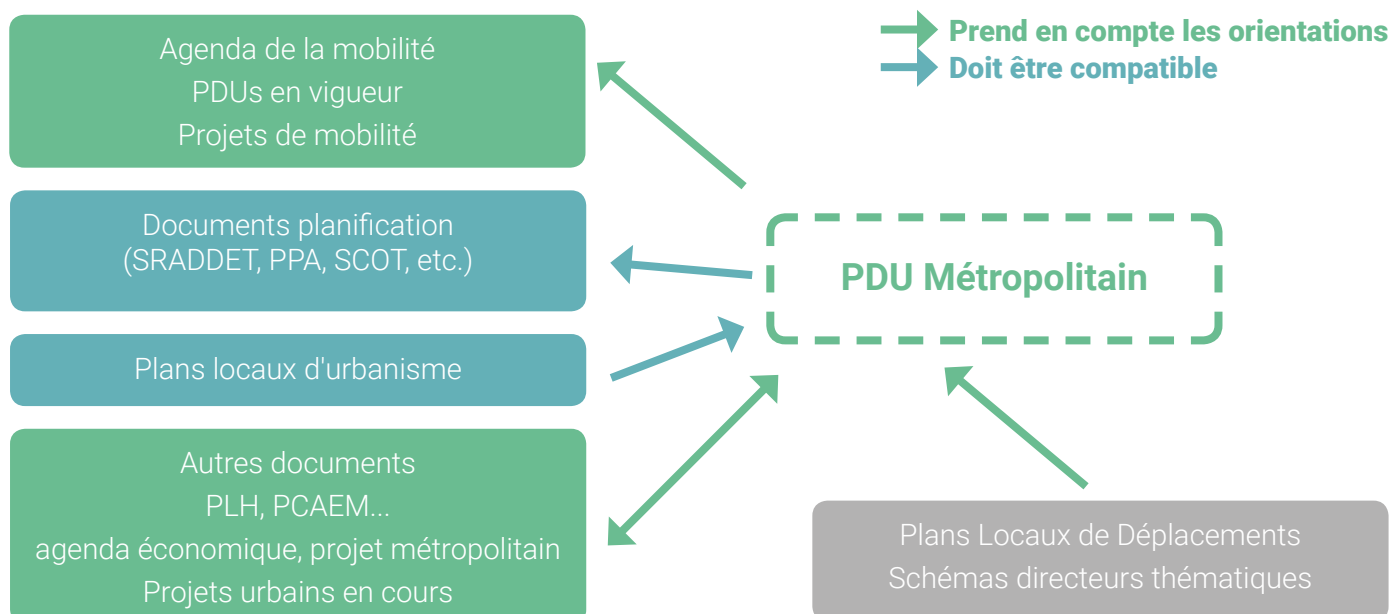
Prend en compte les orientations
Doit être compatible

Agenda de la mobilité
PDUs en vigueur
Projets de mobilité

Documents planification
(SRADDET, PPA, SCOT, etc.)

Plans locaux d'urbanisme

Autres documents
PLH, PCAEM...
agenda économique, projet métropolitain
Projets urbains en cours

PDU Métropolitain

Plans Locaux de Déplacements
Schémas directeurs thématiques